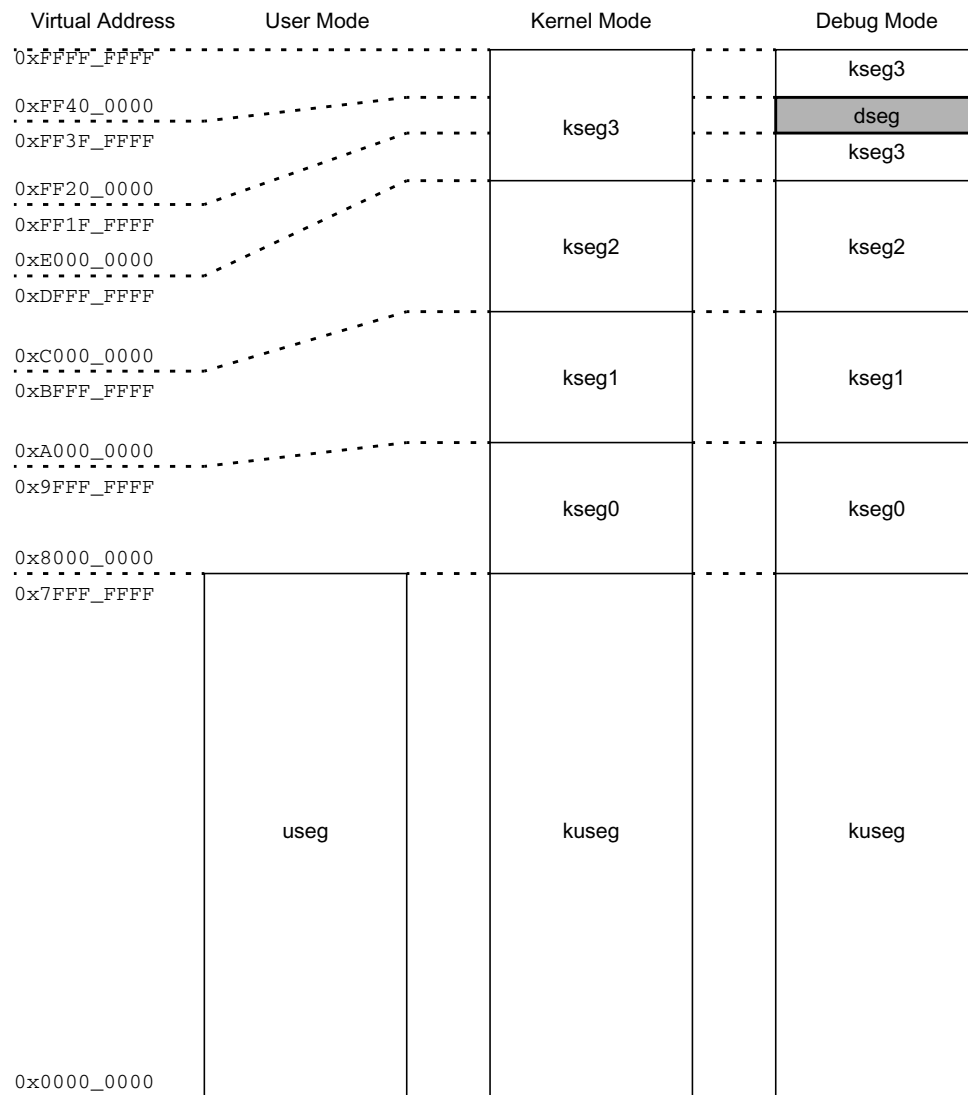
Virtual Address
User Mode
Kernel Mode
Debug Mode

0xFFFF_FFFF
0xFF40_0000
0xFF3F_FFFF
0xFF20_0000
0xFF1F_FFFF
0xE000_0000
0xDFFF_FFFF
0xC000_0000
0xBFFF_FFFF
0xA000_0000
0x9FFF_FFFF
0x8000_0000
0x7FFF_FFFF
0x0000_0000

useg

kseg3
kseg2
kseg1
kseg0
kuseg

kseg3
dseg
kseg3
kseg2
kseg1
kseg0
kuseg